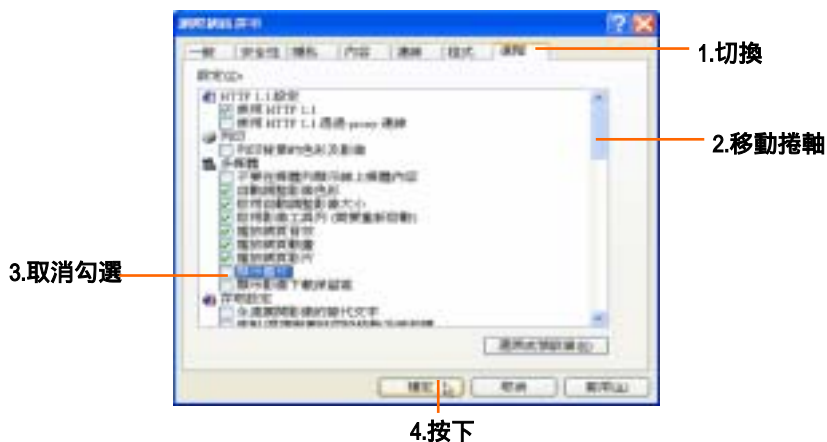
網際網路選項

一般 | 安全性 | 隱私 | 內容 | 連線 | 程式 | 進階

設定(S):

HTTP 1.1 設定
使用 HTTP 1.1
使用 HTTP 1.1 透過 proxy 連線
列印
列印背景的色彩及影像
多媒體
不要在媒體列顯示線上媒體內容
自動調整影像色彩
啟用自動調整影像大小
啟用影像工具列 (需要重新啟動)
播放網頁音效
播放網頁動畫
播放網頁影片
顯示圖片
顯示影像下載預留區
存取設定
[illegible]
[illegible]

還原成預設值(R)

確定 | 取消 | 套用(A)

1.切換

2.移動捲軸

3.取消勾選

4.按下